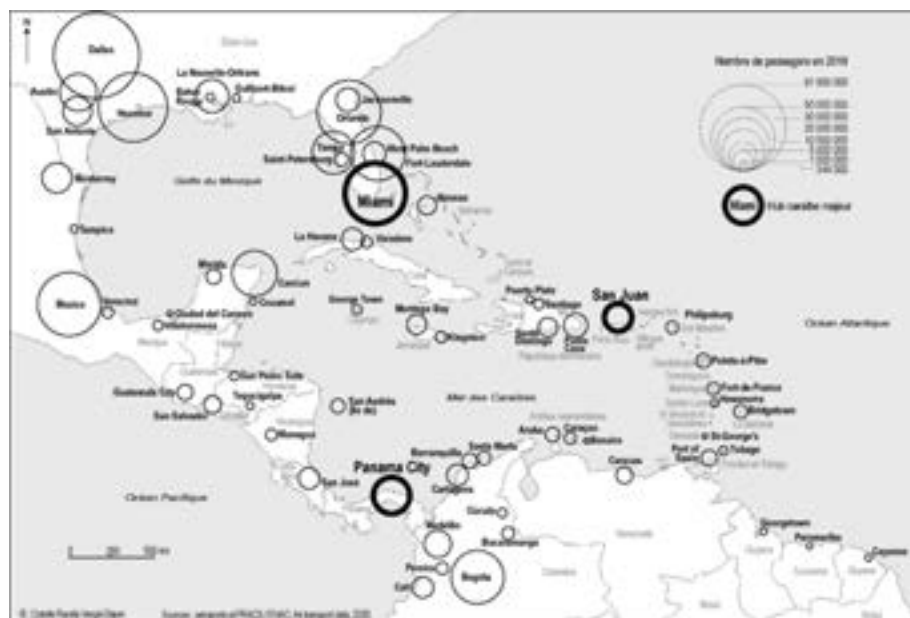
N

Dallas

Austin

Houston

San Antonio

La Nouvelle-Orléans

Baton Rouge

Gulfport-Biloxi

Jacksonville

Orlando

Tampa

Saint-Petersburg

West Palm Beach

Fort Lauderdale

Miami

Nassau

Golfe du Mexique

Monterrey

Tampico

La Havane

Varadero

Mérida

Cancun

Cozumel

Mexico

Veracruz

Villahermosa

Ciudad del Carmen

George Town

Montego Bay

Kingston

Puerto Plata

Santiago

Santo Domingo

Punta Cana

San Juan

Philipsburg

Océan Atlantique

Pointe-à-Pitre

Fort-de-France

Bridgetown

St George's

Port of Spain

Tobago

Guatemala City

San Pedro Sula

Tegucigalpa

San Salvador

Managua

San Andrés

Mer des Caraïbes

Aruba

Curaçao

Barranquilla

Santa Marta

Cartagena

Caracas

Panama City

San José

Océan Pacifique

Medellin

Bucaramanga

Pereira

Cali

Bogota

Georgetown

Paramaribo

Cayenne

Nombre de passagers en 2016

Miami

Hub caraïbe majeur

0 250 500 km

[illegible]

Source : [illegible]